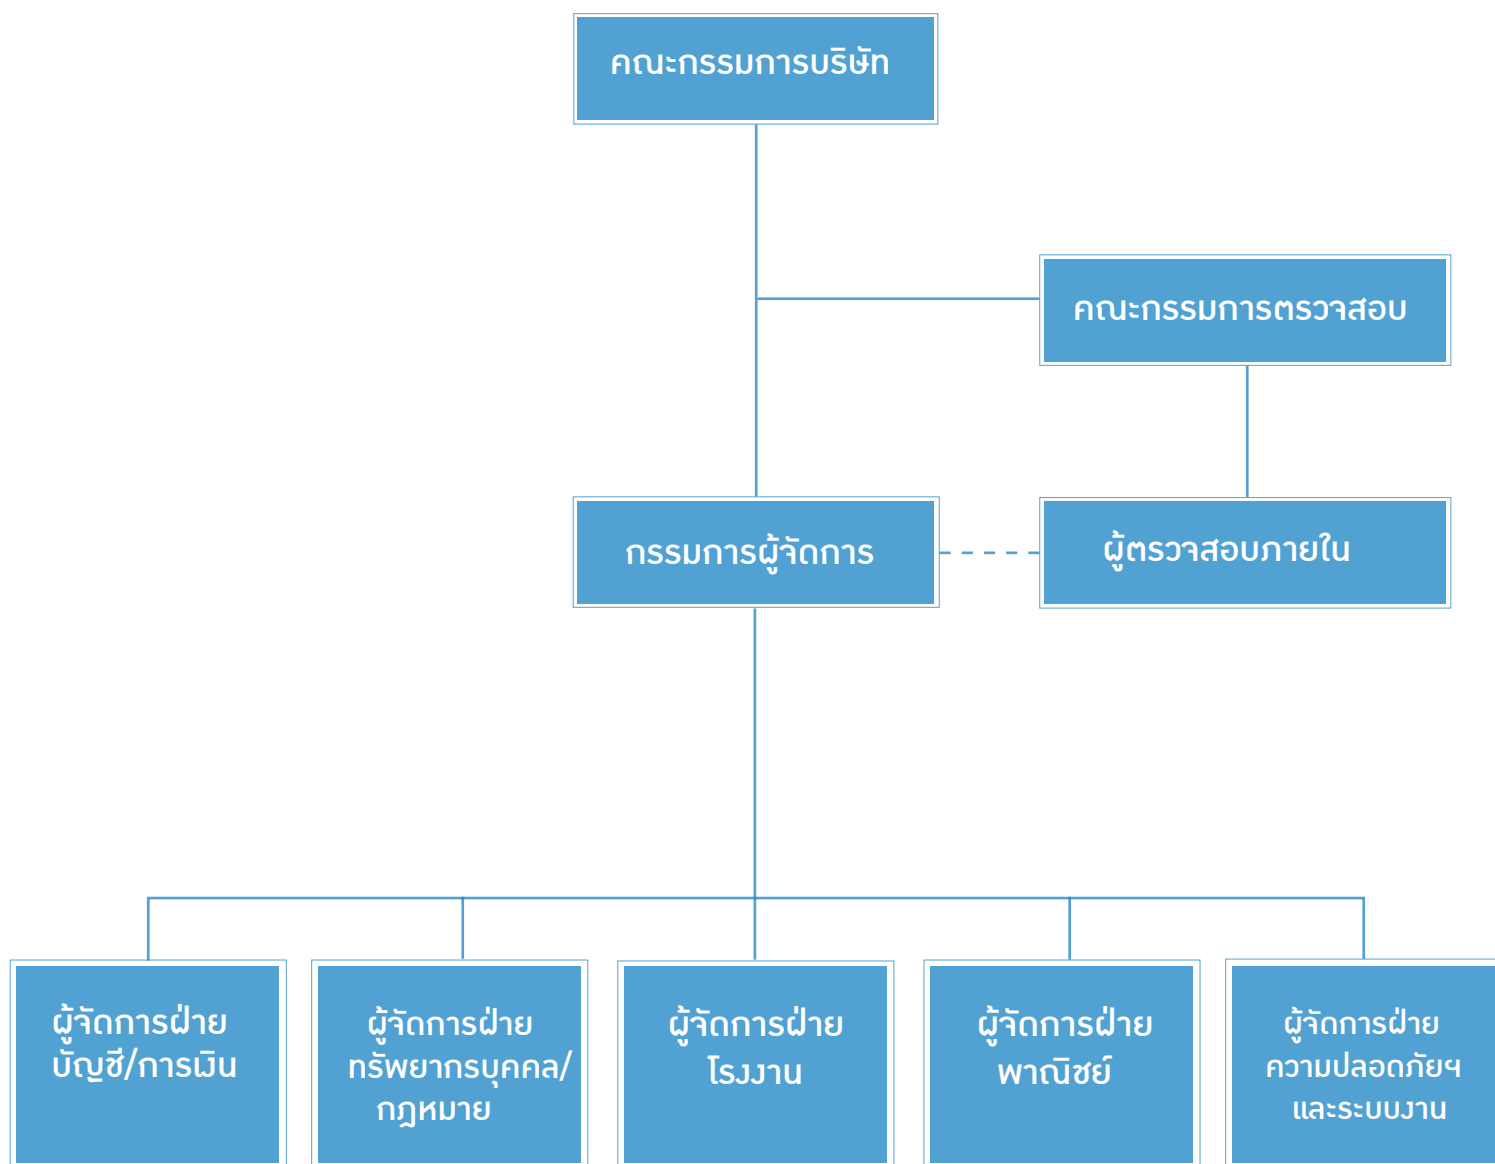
คณะกรรมการบริษัท

คณะกรรมการตรวจสอบ

กรรมการผู้จัดการ

ผู้ตรวจสอบภายใน

ผู้จัดการฝ่าย บัญชี/การเงิน

ผู้จัดการฝ่าย ทรัพยากรบุคคล/ กฎหมาย

ผู้จัดการฝ่าย โรงงาน

ผู้จัดการฝ่าย พาณิชย์

ผู้จัดการฝ่าย ความปลอดภัยฯ และระบบงาน